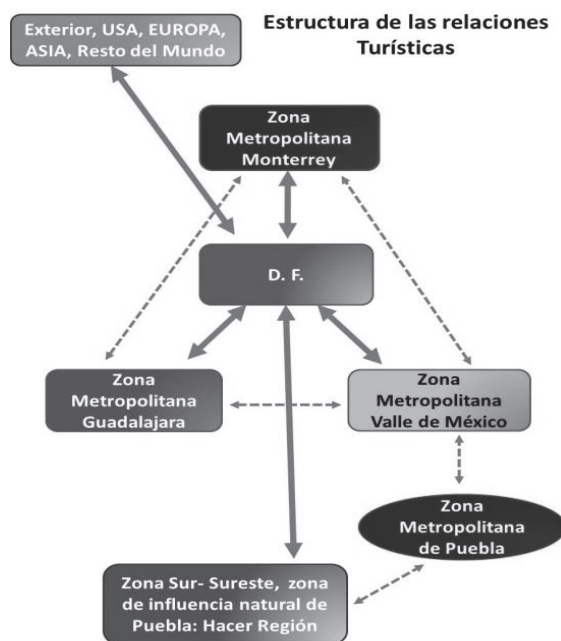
Exterior, USA, EUROPA, ASIA, Resto del Mundo

Estructura de las relaciones Turísticas

Zona Metropolitana Monterrey

D. F.

Zona Metropolitana Guadalajara

Zona Metropolitana Valle de México

Zona Metropolitana de Puebla

Zona Sur- Sureste, zona de influencia natural de Puebla: Hacer Región